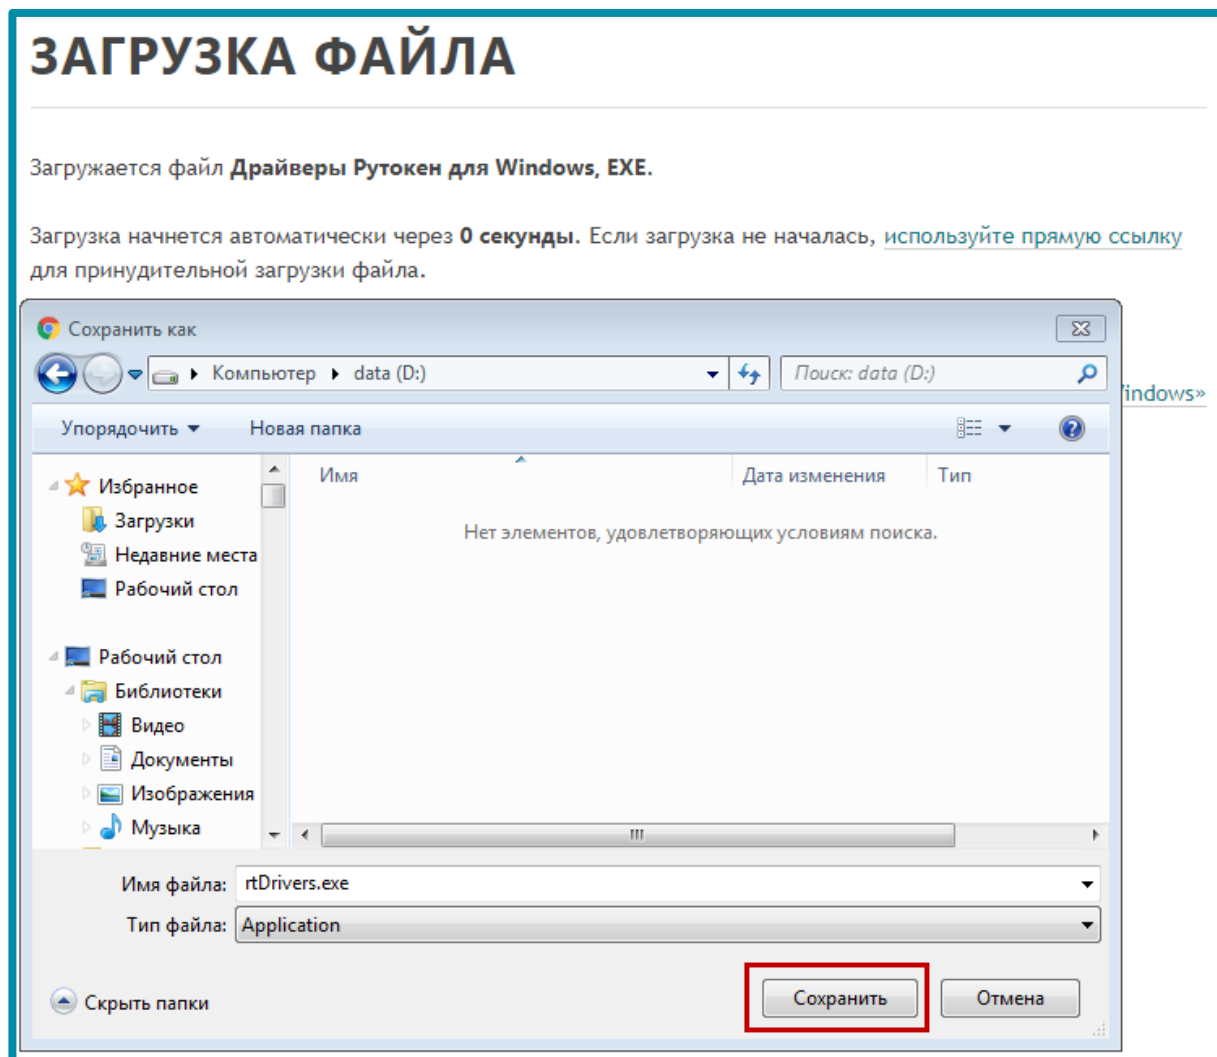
ЗАГРУЗКА ФАЙЛА

Загружается файл **Драйверы Рутокен для Windows, EXE**.

Загрузка начнется автоматически через **0 секунды**. Если загрузка не началась, используйте прямую ссылку для принудительной загрузки файла.

Сохранить как

Компьютер ▸ data (D:)

Поиск: data (D:)

indows»

Упорядочить ▾ Новая папка

Избранное
Загрузки
Недавние места
Рабочий стол

Рабочий стол
Библиотеки
Видео
Документы
Изображения
Музыка

| Имя | Дата изменения | Тип |
|---|---|---|

Нет элементов, удовлетворяющих условиям поиска.

Имя файла: rtDrivers.exe
Тип файла: Application

Скрыть папки

Сохранить Отмена